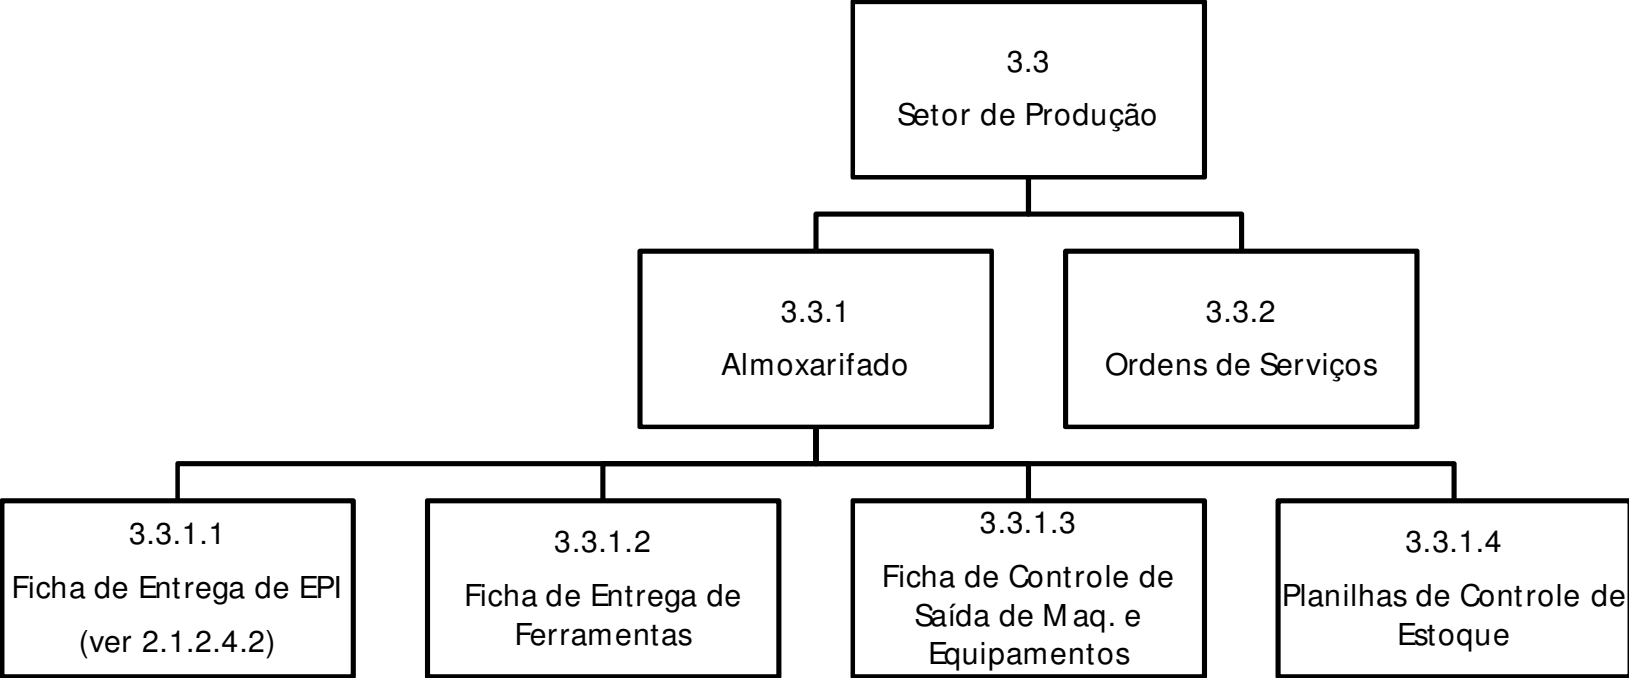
3.3
Setor de Produção

3.3.1
Almoxarifado

3.3.2
Ordens de Serviços

3.3.1.1
Ficha de Entrega de EPI
(ver 2.1.2.4.2)

3.3.1.2
Ficha de Entrega de Ferramentas

3.3.1.3
Ficha de Controle de Saída de Maq. e Equipamentos

3.3.1.4
Planilhas de Controle de Estoque